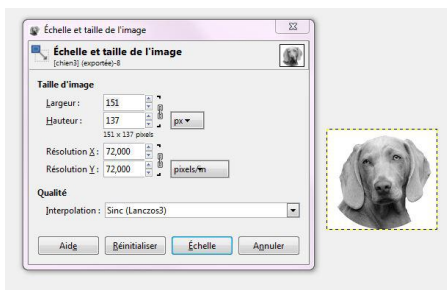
Échelle et taille de l'image

Échelle et taille de l'image
[chien3] (exportée)-8

Taille d'image

Largeur : 151

Hauteur : 137 px

151 x 137 pixels

Résolution X : 72,000

Résolution Y : 72,000 pixels/in

Qualité

Interpolation : Sinc (Lanczos3)

Aide Réinitialiser Échelle Annuler